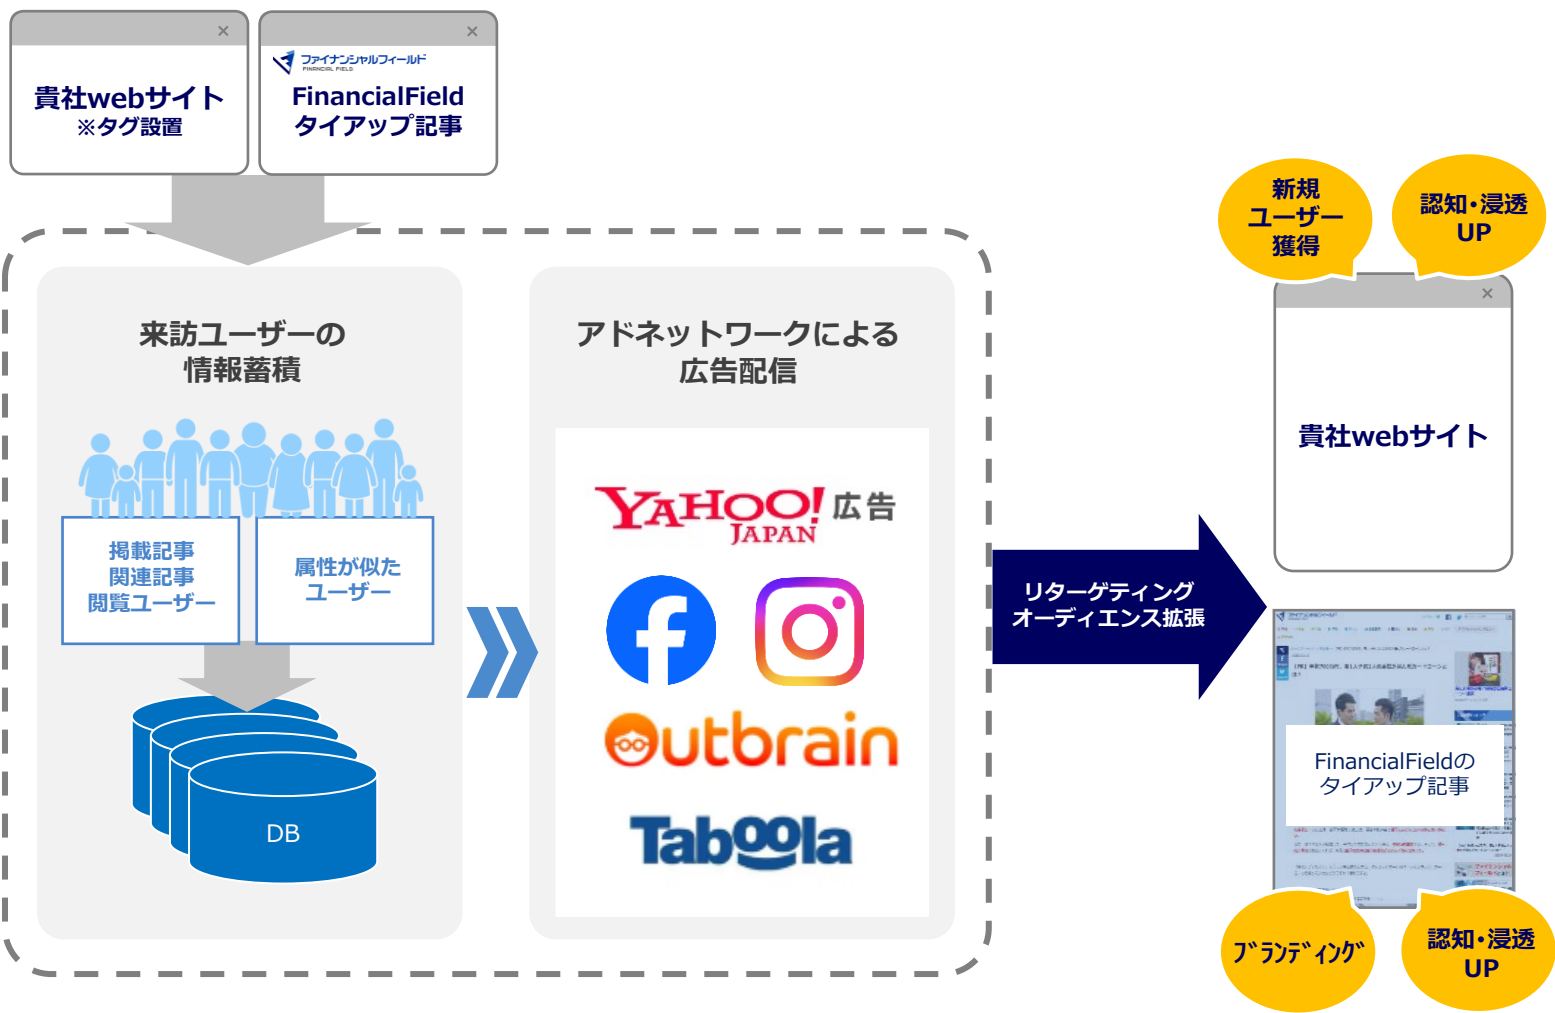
×
貴社webサイト
※タグ設置

×
ファイナンシャルフィールド
FINANCIAL FIELD
FinancialField
タイアップ記事

来訪ユーザーの
情報蓄積

掲載記事
関連記事
閲覧ユーザー

属性が似た
ユーザー

DB

アドネットワークによる
広告配信

YAHOO! JAPAN 広告

outbrain

Taboola

リターゲティング
オーディエンス拡張

新規
ユーザー
獲得

認知・浸透
UP

×
貴社webサイト

FinancialFieldの
タイアップ記事

ブランディング

認知・浸透
UP